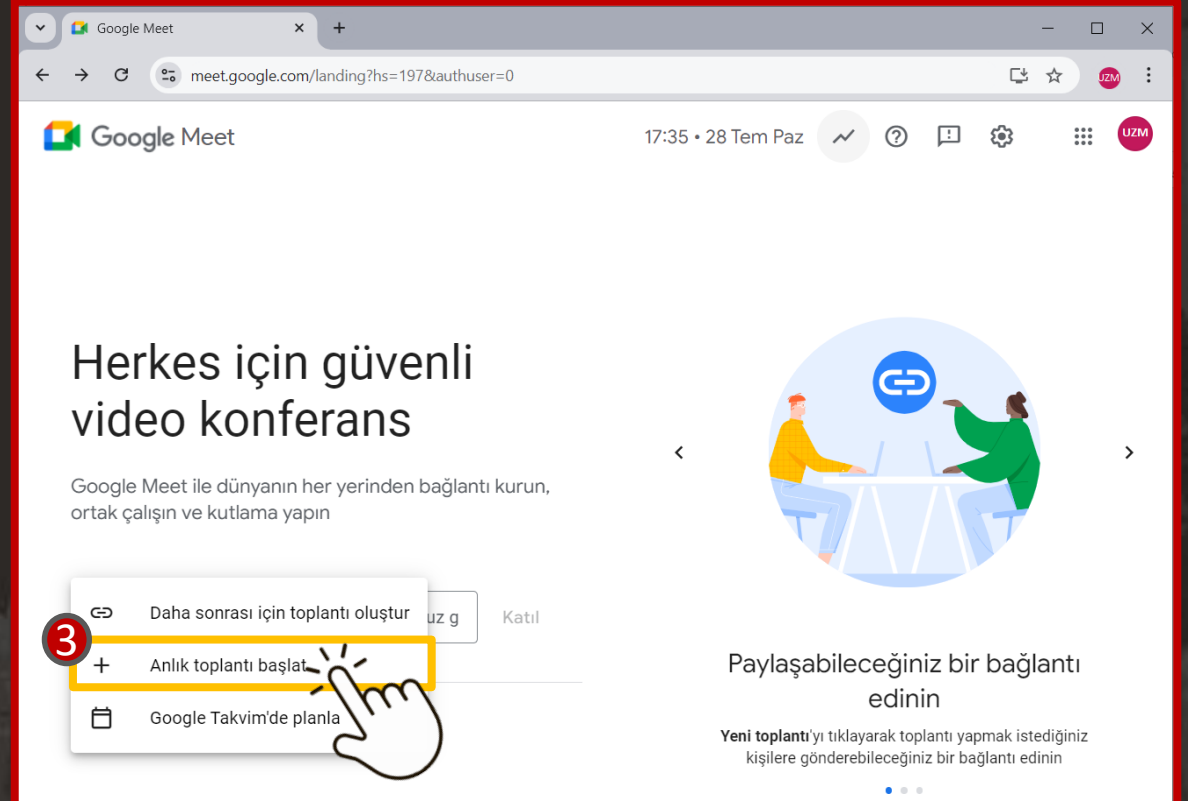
Google Meet

meet.google.com/landing?hs=197&authuser=0

UZM

Google Meet

17:35 • 28 Tem Paz

UZM

Herkes için güvenli video konferans

Google Meet ile dünyanın her yerinden bağlantı kurun, ortak çalışın ve kutlama yapın

Daha sonrası için toplantı oluştur

uz g

Katıl

3

Anlık toplantı başlat

Google Takvim'de planla

Paylaşabileceğiniz bir bağlantı edinin

**Yeni toplantı**'yı tıklayarak toplantı yapmak istediğiniz kişilere gönderebileceğiniz bir bağlantı edinin